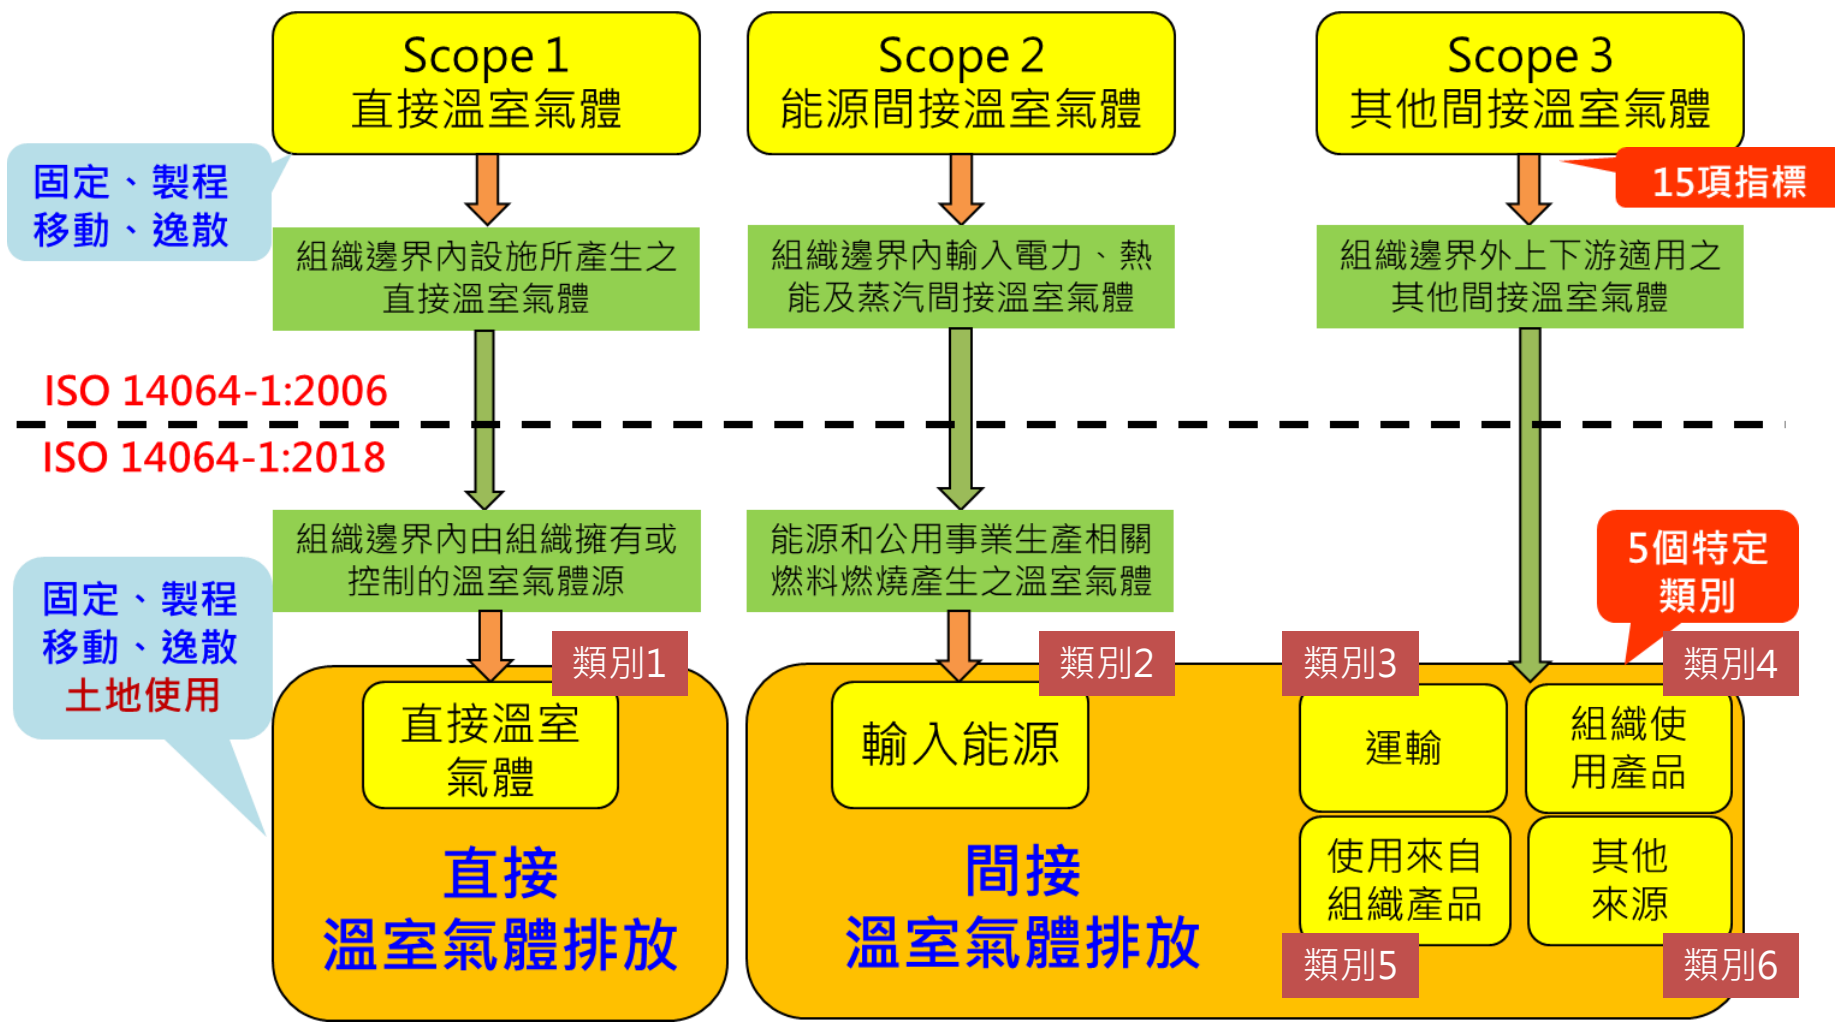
Scope 1
直接溫室氣體

Scope 2
能源間接溫室氣體

Scope 3
其他間接溫室氣體

固定、製程
移動、逸散

15項指標

組織邊界內設施所產生之直接溫室氣體

組織邊界內輸入電力、熱能及蒸汽間接溫室氣體

組織邊界外上下游適用之其他間接溫室氣體

ISO 14064-1:2006

ISO 14064-1:2018

組織邊界內由組織擁有或控制的溫室氣體源

能源和公用事業生產相關燃料燃燒產生之溫室氣體

5個特定類別

固定、製程
移動、逸散
土地使用

類別1

直接溫室氣體

類別2

輸入能源

類別3

運輸

類別4

組織使用產品

使用來自組織產品

其他來源

直接
溫室氣體排放

間接
溫室氣體排放

類別5

類別6